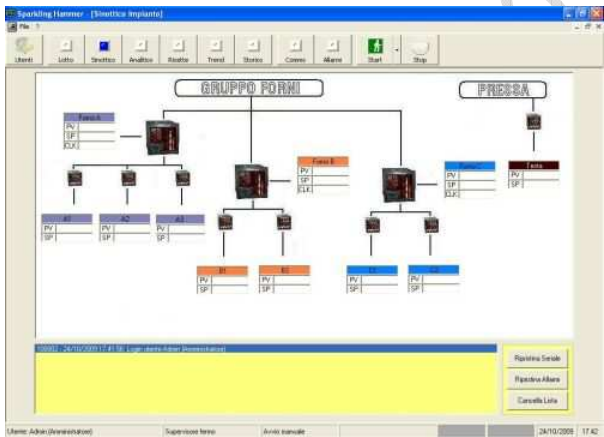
Sparkling Hammer - [Sinottico Impianto]
File ?
Utenti
Lotto
Sinottico
Analitico
Ricette
Trend
Storico
Comms
Allarmi
Start
Stop

GRUPPO FORNI
PRESSA

Forno A
PV
SP
CLK

Forno B
PV
SP
CLK

Forno C
PV
SP
CLK

Testa
PV
SP

A1
PV
SP

A2
PV
SP

A3
PV
SP

B1
PV
SP

B2
PV
SP

C1
PV
SP

C2
PV
SP

00002 - 24/10/2005 17:41:56 Login utente Admin (Amministratore)

Ripristina Seriale
Ripristina Allarmi
Cancella Lista

Utente: Admin (Amministratore)
Supervisore fermo
Avvio manuale
24/10/2005
17:42